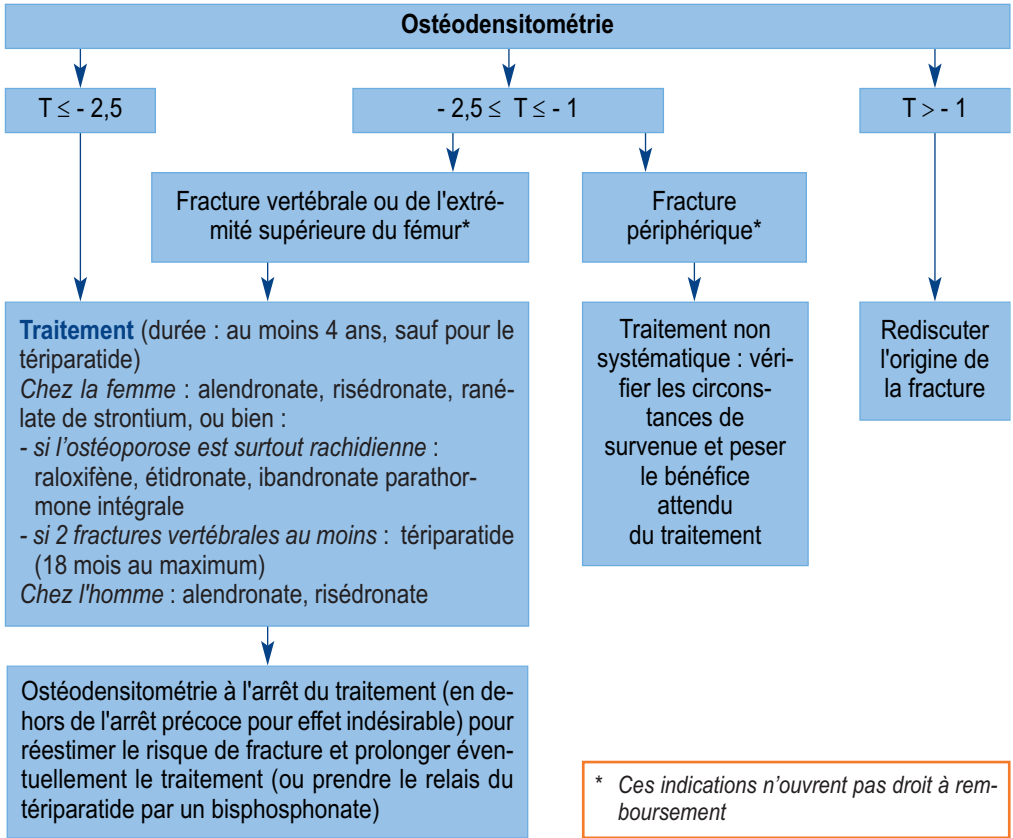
Ostéodensitométrie

T ≤ - 2,5

- 2,5 ≤ T ≤ - 1

T > - 1

Fracture vertébrale ou de l'extrémité supérieure du fémur*

Fracture périphérique*

Traitement (durée : au moins 4 ans, sauf pour le tériparatide)
Chez la femme : alendronate, risédronate, ranélate de strontium, ou bien :
- si l'ostéoporose est surtout rachidienne : raloxifène, étidronate, ibandronate parathormone intégrale
- si 2 fractures vertébrales au moins : tériparatide (18 mois au maximum)
Chez l'homme : alendronate, risédronate

Traitement non systématique : vérifier les circonstances de survenue et peser le bénéfice attendu du traitement

Rediscuter l'origine de la fracture

Ostéodensitométrie à l'arrêt du traitement (en dehors de l'arrêt précoce pour effet indésirable) pour réestimer le risque de fracture et prolonger éventuellement le traitement (ou prendre le relais du tériparatide par un bisphosphonate)

* Ces indications n'ouvrent pas droit à remboursement